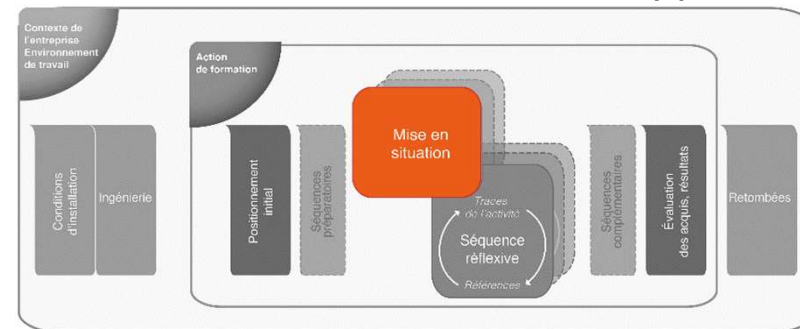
Contexte de l'entreprise Environnement de travail

Action de formation

Conditions d'installation

Ingénierie

Positionnement initial

Séquences préparatoires

Mise en situation

Traces de l'activité

Séquence réflexive

Références

Séquences complémentaires

Évaluation des acquis, résultats

Retombées